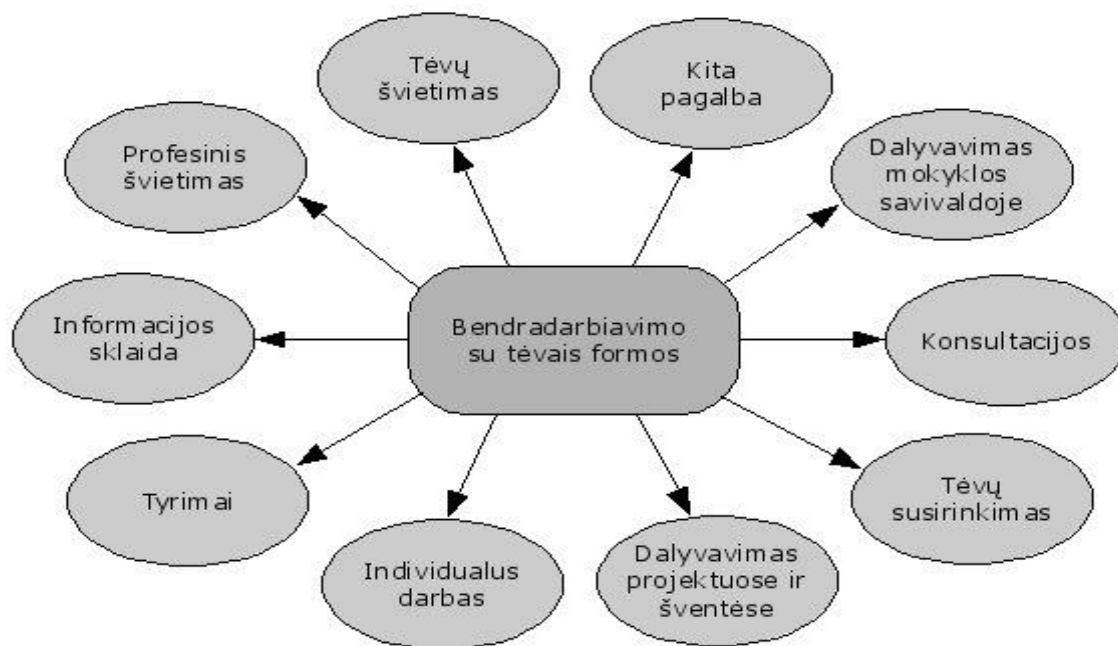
Tėvų švietimas

Kita pagalba

Profesinis švietimas

Dalyvavimas mokyklos savivaldoje

Informacijos sklaida

Bendradarbiavimo su tėvais formos

Konsultacijos

Tyrimai

Tėvų susirinkimas

Individualus darbas

Dalyvavimas projektuose ir šventėse